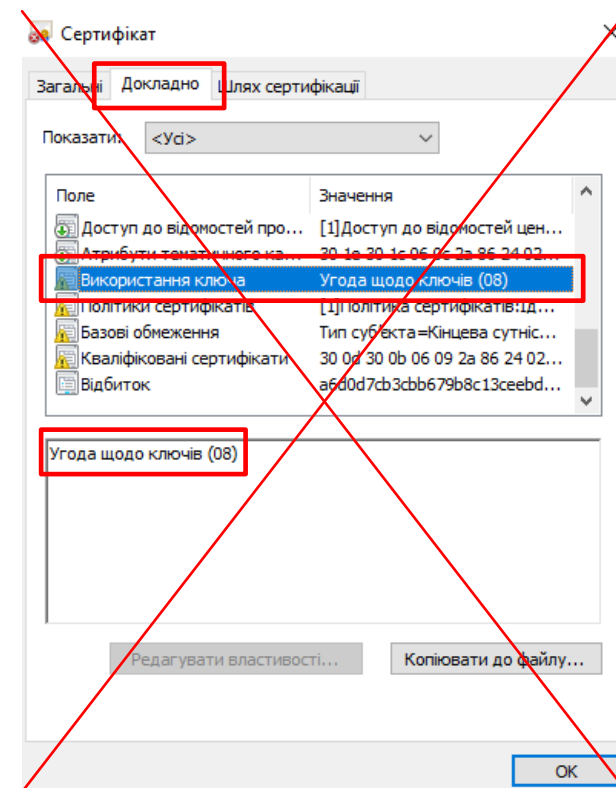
Сертифікат

Загальні | Докладно | Шлях сертифікації

Показати: <Усі>

| Поле | Значення |
|---|---|
| Доступ до відомостей про... | [1]Доступ до відомостей цен... |
| Атрибути тематичного ка... | 30 1e 30 1c 06 0c 2a 86 24 02... |
| Використання ключа | Угода щодо ключів (08) |
| Політики сертифікатів | [1]Політика сертифікатів:Ід... |
| Базові обмеження | Тип суб'єкта=Кінцева сутніс... |
| Кваліфіковані сертифікати | 30 0d 30 0b 06 09 2a 86 24 02... |
| Відбиток | a6d0d7cb3cbb679b8c13ceebd... |

Угода щодо ключів (08)

Редагувати властивості...
Копіювати до файлу...

OK